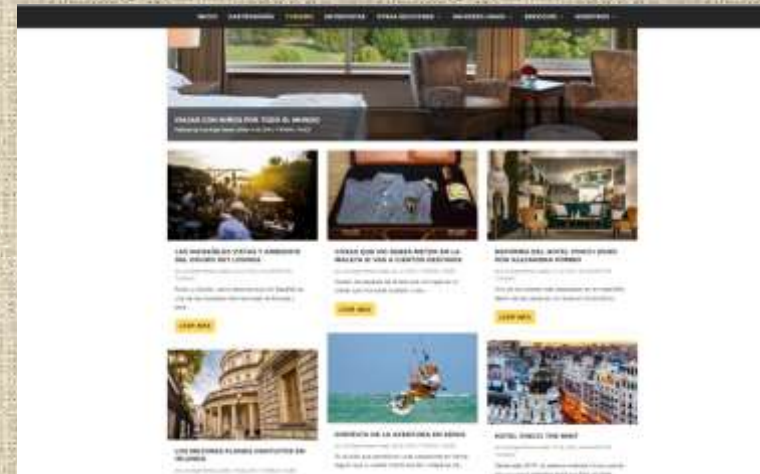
INICIO ENTREVISTAS VIAJES REPORTAJES OTRAS SECCIONES NOVEDADES SERVICIOS NOSOTROS

VIAJAS CON NIÑOS POR TODO EL MUNDO

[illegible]

LAS MARAVILLAS VISTAS Y AMBIENTE DEL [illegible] LONDRES

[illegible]

LEER MÁS

COSAS QUE NO DEBES METER EN LA MALETA SI VAS A CIERTOS DESTINOS

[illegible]

LEER MÁS

REFORMA DEL HOTEL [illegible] POR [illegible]

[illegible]

LEER MÁS

LOS MEJORES PLANES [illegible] EN IRLANDA

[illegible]

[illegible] DE LA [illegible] EN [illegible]

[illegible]

HOTEL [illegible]

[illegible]